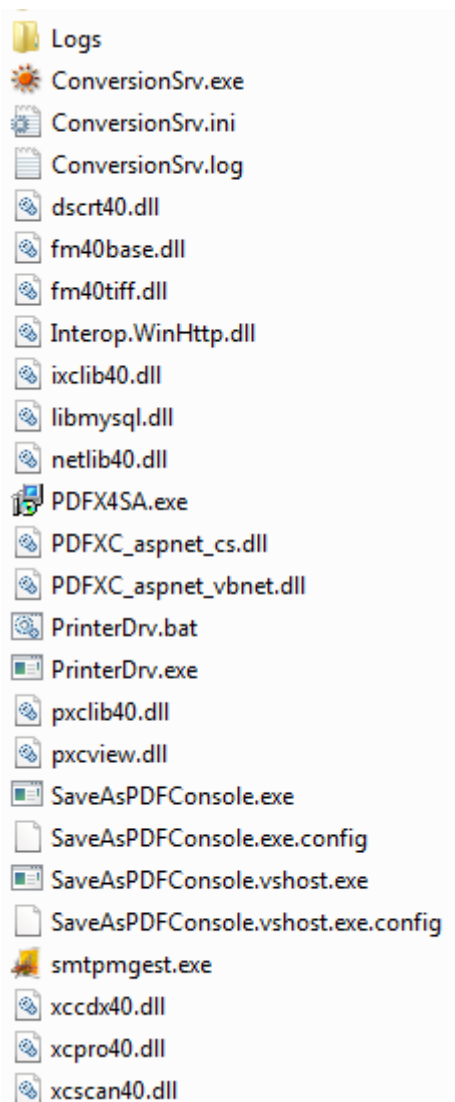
Logs
ConversionSrv.exe
ConversionSrv.ini
ConversionSrv.log
dscrt40.dll
fm40base.dll
fm40tiff.dll
Interop.WinHttp.dll
ixclib40.dll
libmysql.dll
netlib40.dll
PDFX4SA.exe
PDFXC_aspnet_cs.dll
PDFXC_aspnet_vbnet.dll
PrinterDrv.bat
PrinterDrv.exe
pxclib40.dll
pxcview.dll
SaveAsPDFConsole.exe
SaveAsPDFConsole.exe.config
SaveAsPDFConsole.vshost.exe
SaveAsPDFConsole.vshost.exe.config
smtpmgest.exe
xccdx40.dll
xcpro40.dll
xcscan40.dll